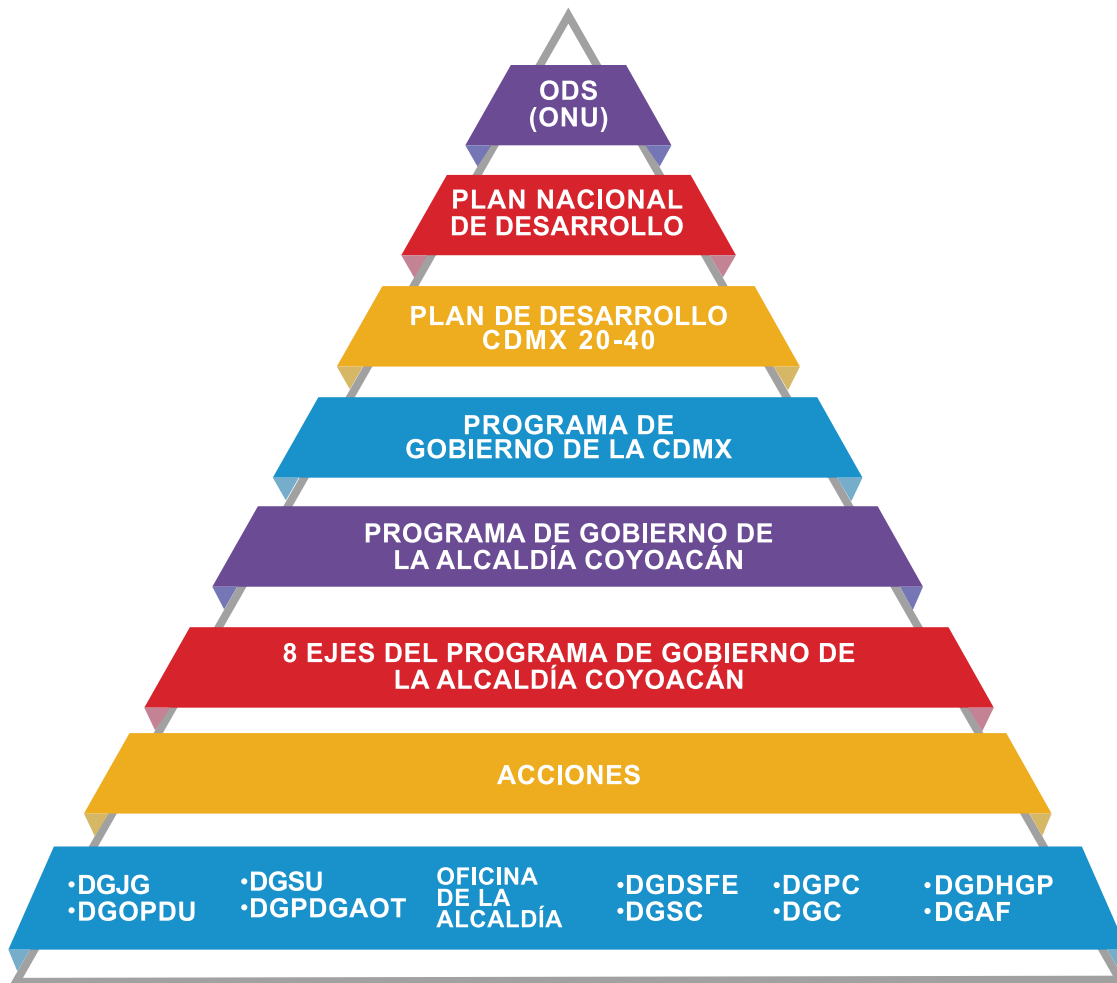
ODS
(ONU)

PLAN NACIONAL
DE DESARROLLO

PLAN DE DESARROLLO
CDMX 20-40

PROGRAMA DE
GOBIERNO DE LA CDMX

PROGRAMA DE GOBIERNO DE
LA ALCALDÍA COYOACÁN

8 EJES DEL PROGRAMA DE GOBIERNO DE
LA ALCALDÍA COYOACÁN

ACCIONES

•DGJG
•DGOPDU

•DGSU
•DGPDGAOT

OFICINA
DE LA
ALCALDÍA

•DGDSFE
•DGSC

•DGPC
•DGC

•DGDHGP
•DGAF